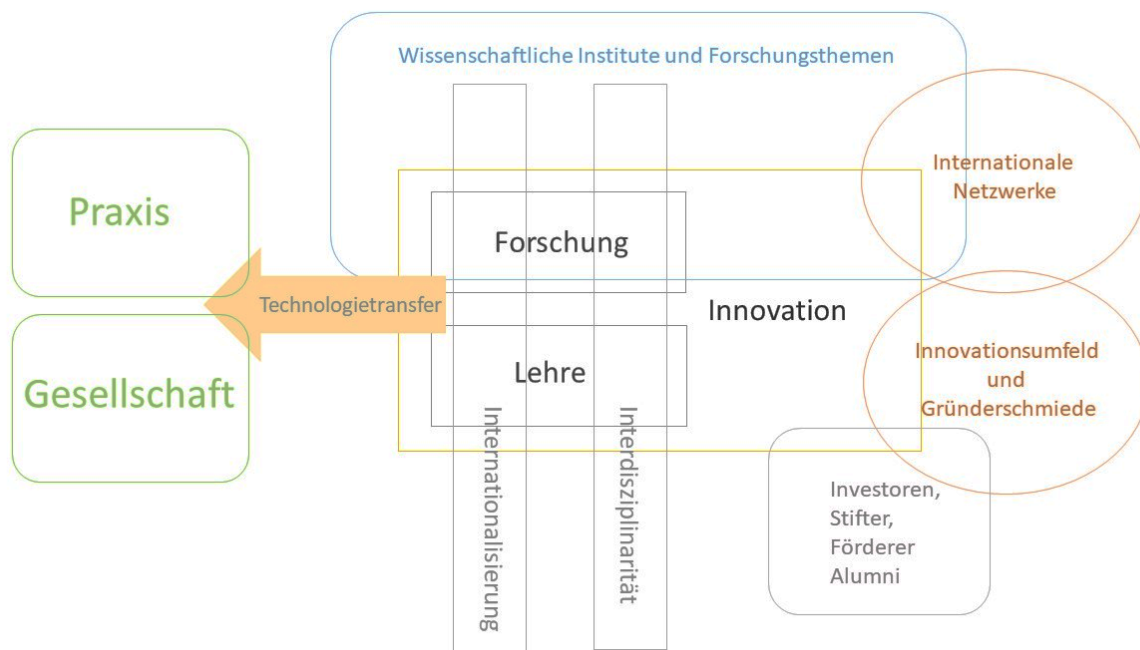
Wissenschaftliche Institute und Forschungsthemen

Internationale Netzwerke

Praxis

Forschung

Technologietransfer

Innovation

Innovationsumfeld und Gründerschmiede

Gesellschaft

Lehre

Internationalisierung

Interdisziplinarität

Investoren, Stifter, Förderer Alumni